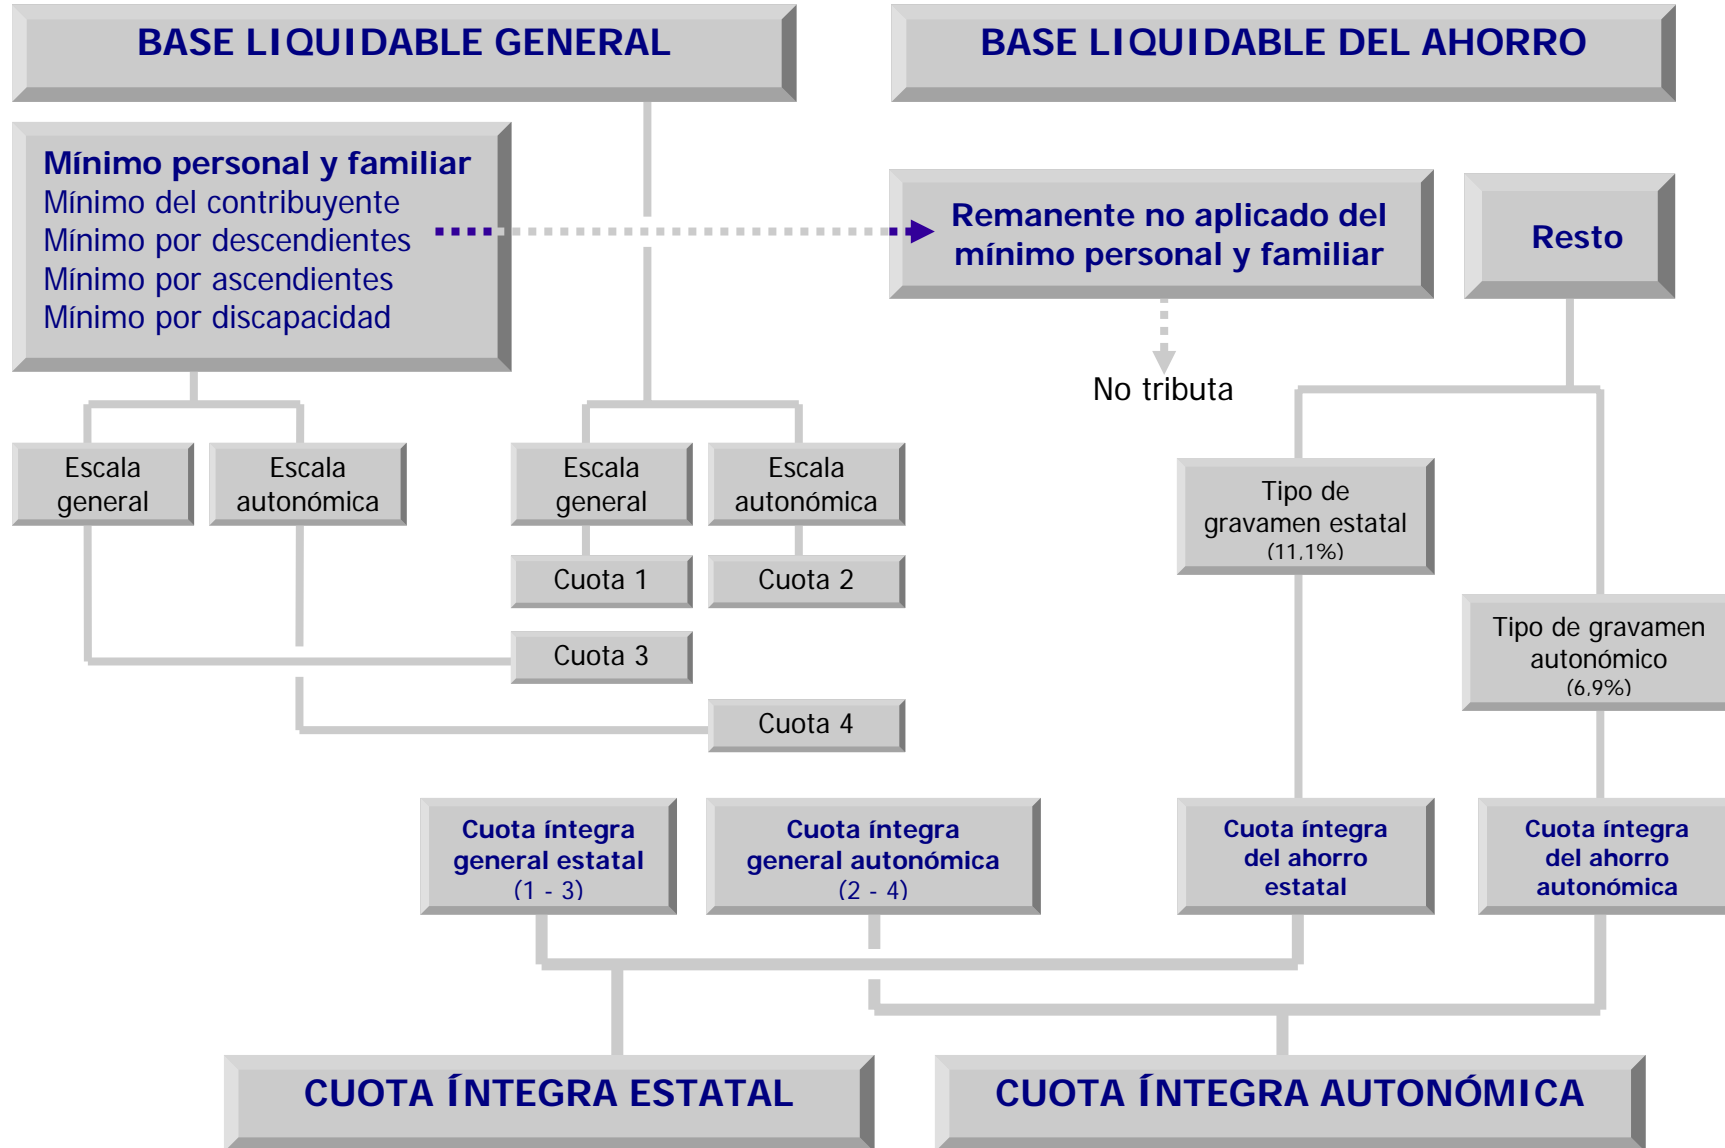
BASE LIQUIDABLE GENERAL

BASE LIQUIDABLE DEL AHORRO

Mínimo personal y familiar
Mínimo del contribuyente
Mínimo por descendientes
Mínimo por ascendientes
Mínimo por discapacidad

Remanente no aplicado del mínimo personal y familiar

Resto

No tributa

Escala general

Escala autonómica

Escala general

Escala autonómica

Cuota 1

Cuota 2

Cuota 3

Cuota 4

Tipo de gravamen estatal (11,1%)

Tipo de gravamen autonómico (6,9%)

Cuota íntegra general estatal (1 - 3)

Cuota íntegra general autonómica (2 - 4)

Cuota íntegra del ahorro estatal

Cuota íntegra del ahorro autonómica

CUOTA ÍNTEGRA ESTATAL

CUOTA ÍNTEGRA AUTONÓMICA